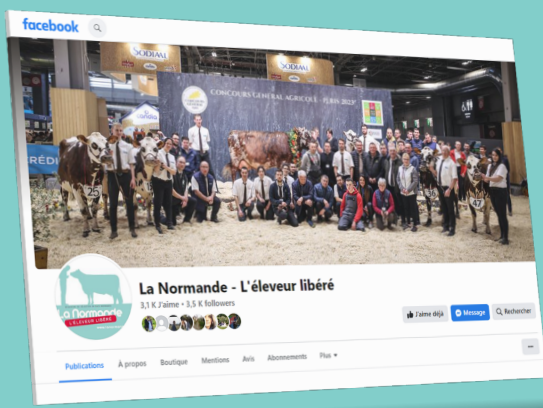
facebook

SODIAAL

SODIAAL

CONCOURS GÉNÉRAL AGRICOLE · PARIS 2023

25

47

La Normande
L'ÉLEVEUR LIBÉRÉ

La Normande - L'éleveur libéré

3,1 K J'aime • 3,5 K followers

J'aime déjà

Message

Rechercher

Publications

À propos

Boutique

Mentions

Avis

Abonnements

Plus ▾

...